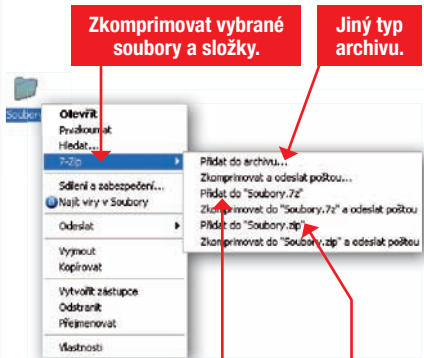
Zkomprimovat vybrané soubory a složky.

Jiný typ archivu.

Soubory

Otevřít
Prozkoumat
Hledat...
7-Zip
Sdílení a zabezpečení...
Najít viry v Soubory
Odeslat
Vyjmout
Kopírovat
Vytvořit zástupce
Odstranit
Přejmenovat
Vlastnosti

Přidat do archivu...
Zkomprimovat a odeslat poštou...
Přidat do "Soubory.7z"
Zkomprimovat do "Soubory.7z" a odeslat poštou
Přidat do "Soubory.zip"
Zkomprimovat do "Soubory.zip" a odeslat poštou